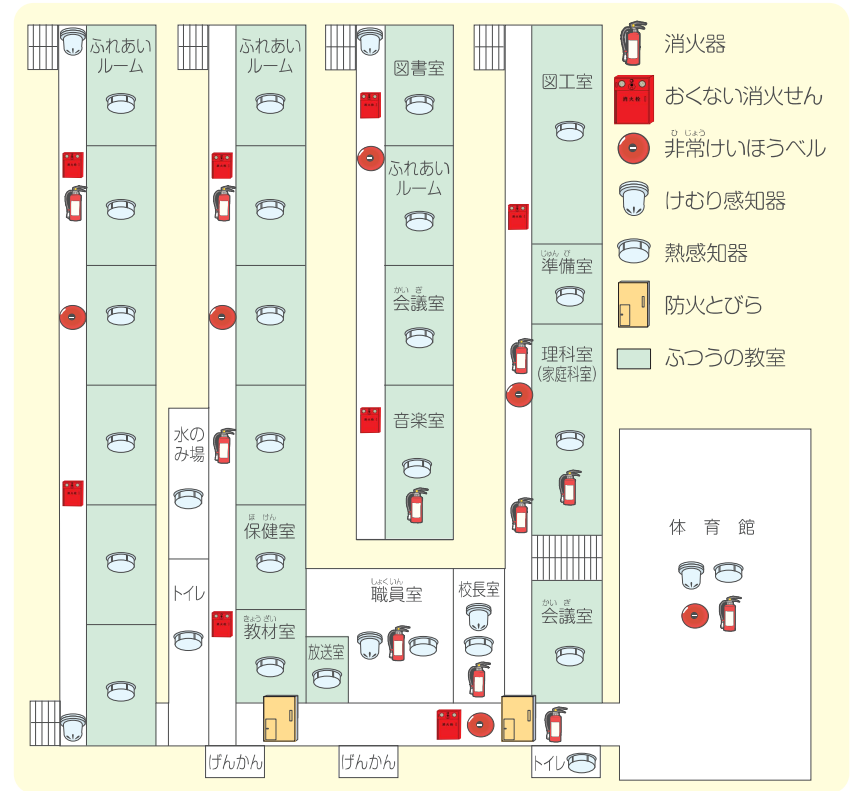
ふれあいルーム

ふれあいルーム

図書室

ふれあいルーム

会議室

音楽室

図工室

準備室

理科室(家庭科室)

水のみ場

トイレ

保健室

教材室

放送室

職員室

校長室

会議室

体育館

げんかん

げんかん

トイレ

消火器

おくない消火せん

非常けいほうベル

けむり感知器

熱感知器

防火とびら

ふつうの教室